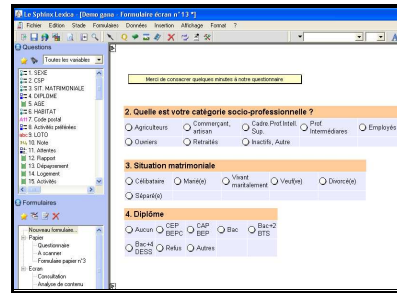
Le Sphinx Lexica [Demo gama - Formulaire écran n° 13 *]
Fichier Edition Stade Formulaires Données Insertion Affichage Format ?

Questions
Toutes les variables
1. SEXE
2. CSP
3. SIT. MATRIMONIALE
4. DIPLOME
5. AGE
6. HABITAT
7. Code postal
8. Activités préférées
9. LOTO
10. Note
11. Attentes
12. Rapport
13. Déplacement
14. Logement
15. Activités

Formulaires
Nouveau formulaire...
Papier
Questionnaire
A scanner
Formulaire papier n°3
Ecran
Consultation
Analyse de contenu

Merci de consacrer quelques minutes à notre questionnaire

2. Quelle est votre catégorie socio-professionnelle ?
Agriculteurs
Commerçant, artisan
Cadre Prof Intell. Sup.
Prof. Intermédiaires
Employés
Ouvriers
Retraités
Inactifs, Autre

3. Situation matrimoniale
Célibataire
Marié(e)
Vivant maritalement
Veuf(ve)
Divorcé(e)
Séparé(e)

4. Diplôme
Aucun
CEP BEPC
CAP BEP
Bac
Bac+2 BTS
Bac+4 DESS
Refus
Autres